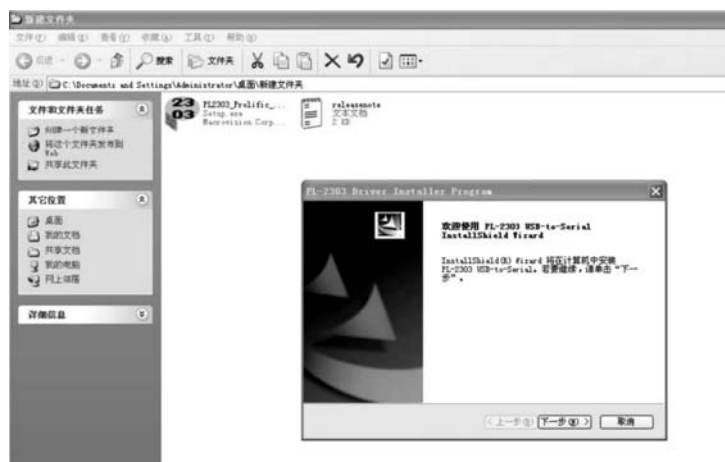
新建文件夹

文件(F) 编辑(E) 查看(V) 收藏(A) 工具(T) 帮助(H)

后退 搜索 文件夹

地址(D) C:\Documents and Settings\Administrator\桌面\新建文件夹

文件和文件夹任务

创建一个新文件夹
将这个文件夹发布到 Web
共享此文件夹

其它位置

桌面
我的文档
共享文档
我的电脑
网上邻居

详细信息

PL2303_Prolific_...
Setup.exe
Macrovision Corp...

releasenote
文本文档
2 KB

PL-2303 Driver Installer Program

欢迎使用 PL-2303 USB-to-Serial InstallShield Wizard

InstallShield(R) Wizard 将在计算机中安装 PL-2303 USB-to-Serial。若要继续，请单击"下一步"。

< 上一步(B) 下一步(N) > 取消